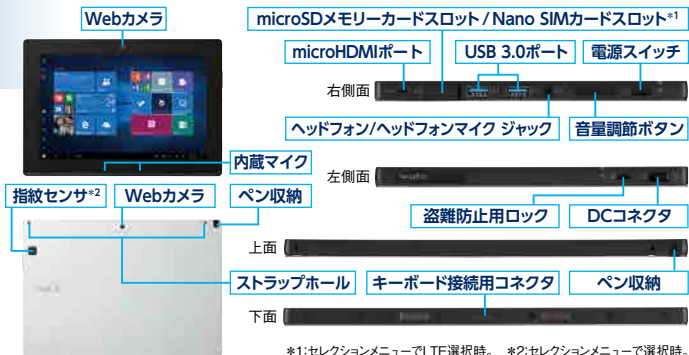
Webカメラ

microSDメモリーカードスロット / Nano SIMカードスロット*1

microHDMIポート

USB 3.0ポート

電源スイッチ

右側面

ヘッドフォン/ヘッドフォンマイク ジャック

音量調節ボタン

内蔵マイク

左側面

指紋センサ*2

Webカメラ

ペン収納

盗難防止用ロック

DCコネクタ

上面

ストラップホール

キーボード接続用コネクタ

ペン収納

下面

*1:セレクションメニューでLTE選択時。 *2:セレクションメニューで選択時。